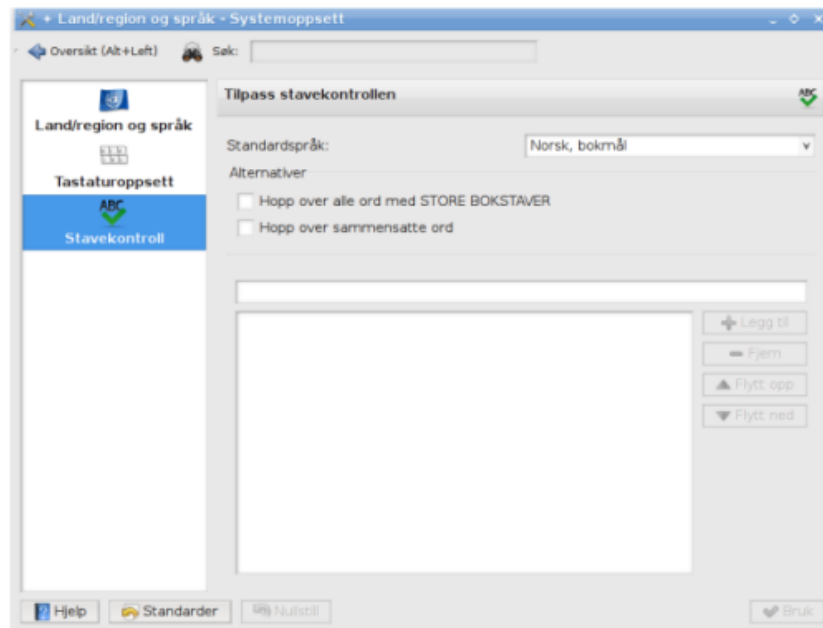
+ Land/region og språk - Systemoppsett

Oversikt (Alt+Left) Søk:

Land/region og språk
Tastaturoppsett
ABC
Stavekontroll

Tilpass stavekontrollen

Standardspråk: Norsk, bokmål

Alternativer
Hopp over alle ord med STORE BOKSTAVER
Hopp over sammensatte ord

Legg til
Fjern
Flytt opp
Flytt ned

Hjelp Standarder Nullstill Bruk